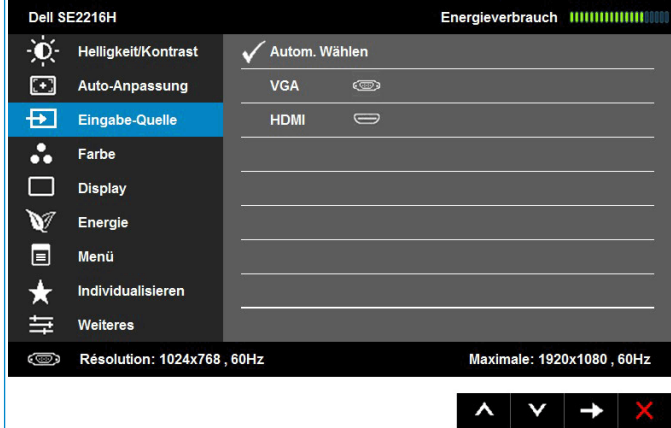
Dell SE2216H

Energieverbrauch

Helligkeit/Kontrast
Auto-Anpassung
Eingabe-Quelle
Farbe
Display
Energie
Menü
Individualisieren
Weiteres

✓ Autom. Wählen
VGA
HDMI

Résolution: 1024x768 , 60Hz

Maximale: 1920x1080 , 60Hz